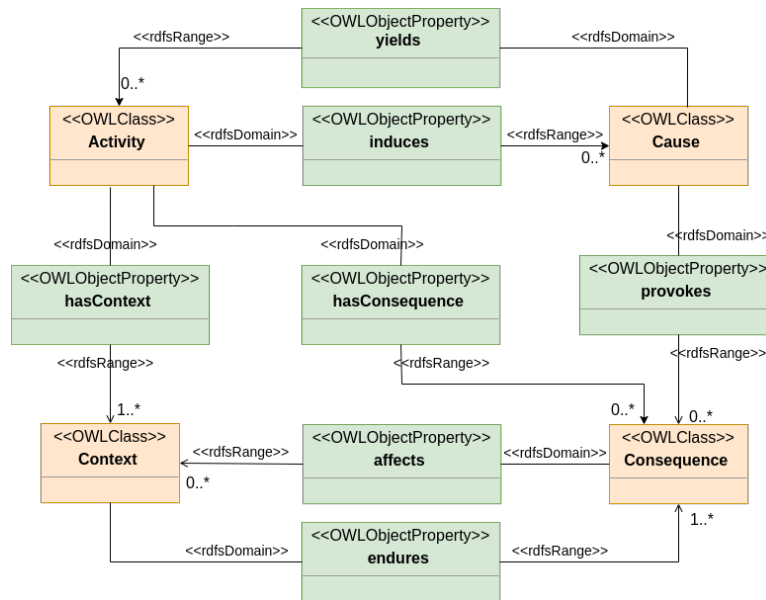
<<OWLObjectProperty>>
yields

<<rdfsRange>>
<<rdfsDomain>>
0..*

<<OWLClass>>
Activity

<<rdfsDomain>>

<<OWLObjectProperty>>
induces

<<rdfsRange>>
0..*

<<OWLClass>>
Cause

<<rdfsDomain>>
<<rdfsDomain>>
<<rdfsDomain>>

<<OWLObjectProperty>>
hasContext

<<OWLObjectProperty>>
hasConsequence

<<OWLObjectProperty>>
provokes

<<rdfsRange>>
<<rdfsRange>>
<<rdfsRange>>

1..*
0..*
0..*

<<OWLClass>>
Context

<<rdfsRange>>
0..*

<<OWLObjectProperty>>
affects

<<rdfsDomain>>

<<OWLClass>>
Consequence

1..*

<<rdfsDomain>>

<<OWLObjectProperty>>
endures

<<rdfsRange>>